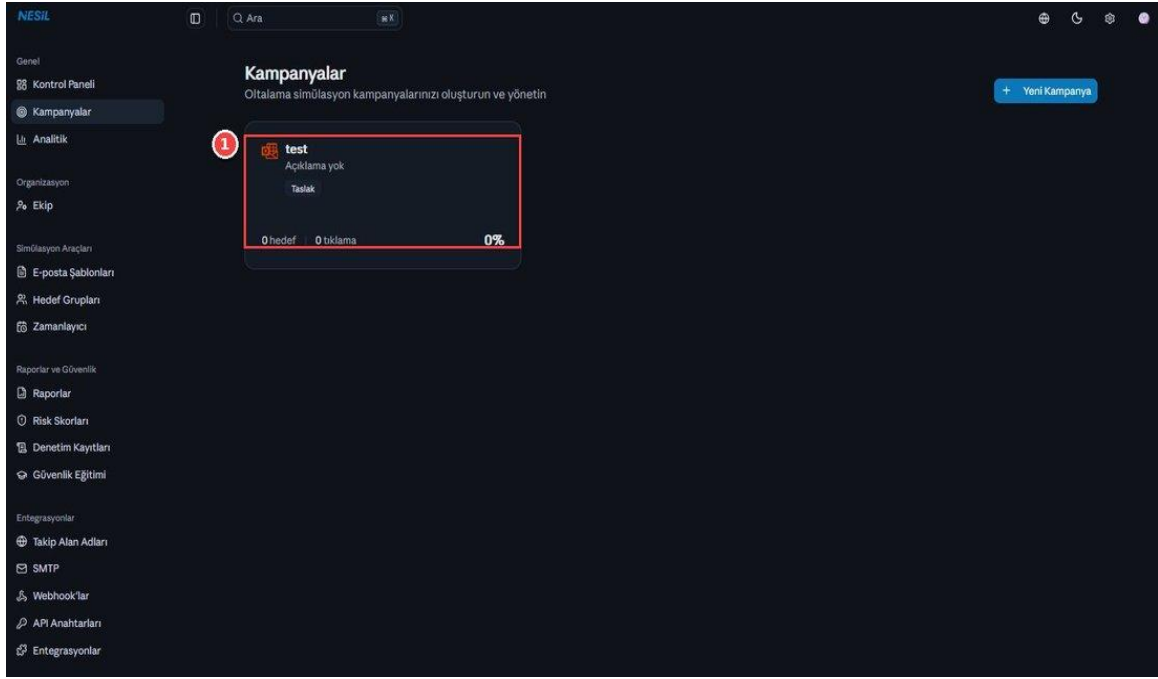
NESIL

Ara ⌘K

Genel
Kontrol Paneli
Kampanyalar
Analitik

Organizasyon
Ekip

Simülasyon Araçları
E-posta Şablonları
Hedef Grupları
Zamanlayıcı

Raporlar ve Güvenlik
Raporlar
Risk Skorları
Denetim Kayıtları
Güvenlik Eğitimi

Entegrasyonlar
Takip Alan Adları
SMTP
Webhook'lar
API Anahtarları
Entegrasyonlar

Kampanyalar
Oltalama simülasyon kampanyalarınızı oluşturun ve yönetin

+ Yeni Kampanya

1

test
Açıklama yok
Taslak

0 hedef | 0 tıklama 0%